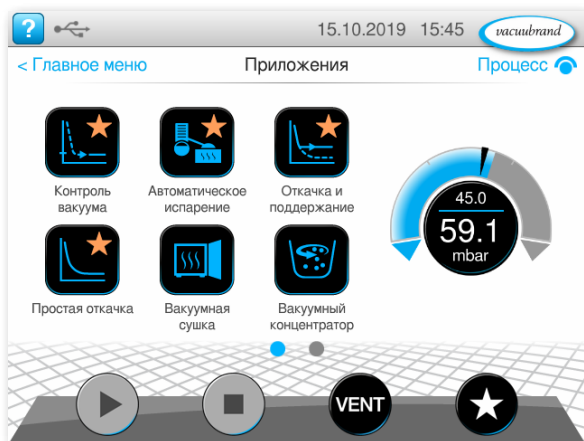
?

15.10.2019 15:45

vacuubrand

< Главное меню

Приложения

Процесс

Контроль вакуума

Автоматическое испарение

Откачка и поддержание

Простая откачка

Вакуумная сушка

Вакуумный концентратор

45.0

59.1

mbar

VENT